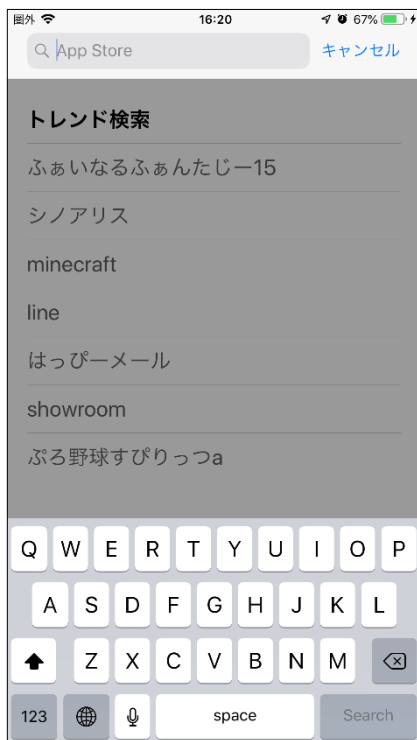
圏外
16:20
67%
App Store
キャンセル

トレンド検索
ふぁいなるふぁんたじー15
シノアリス
minecraft
line
はっぴーメール
showroom
ぷろ野球すぴりっつa

Q W E R T Y U I O P
A S D F G H J K L
Z X C V B N M
123
space
Search